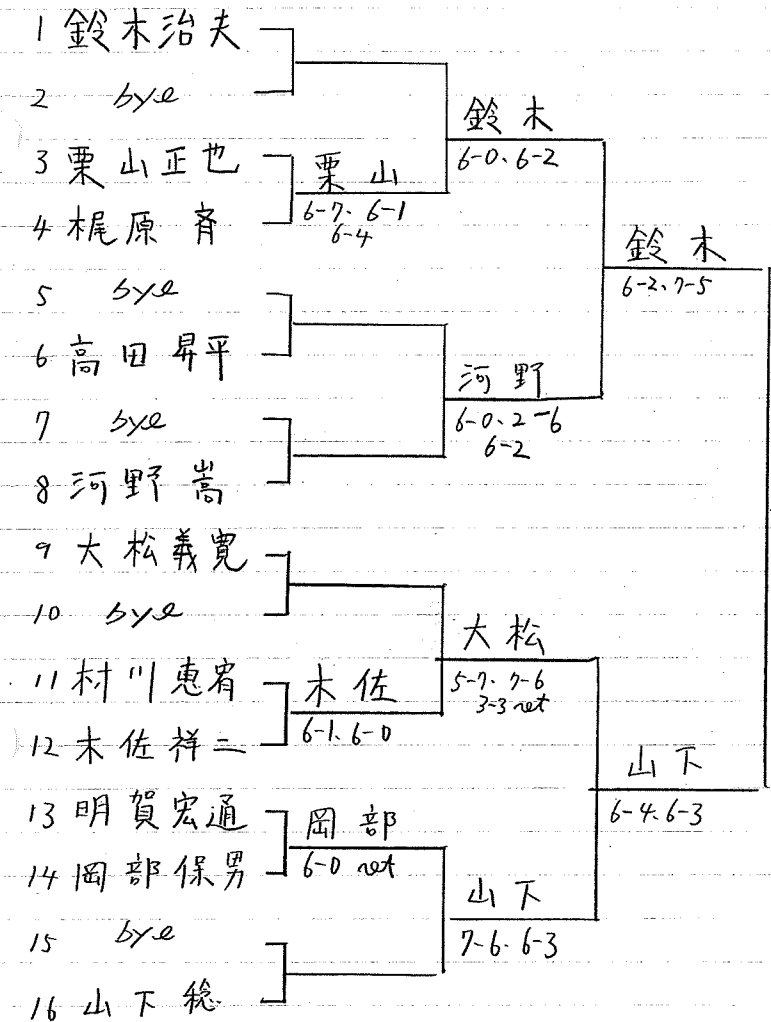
1 鈴木治夫
2 bye
3 栗山正也
4 梶原 斉
5 bye
6 高田昇平
7 bye
8 河野 嵩
9 大松義寛
10 bye
11 村川恵宥
12 木佐祥二
13 明賀宏道
14 岡部保男
15 bye
16 山下 総

栗山
6-7. 6-1
6-4

木佐
6-1. 6-0

岡部
6-0 ret

鈴木
6-0. 6-2

河野
6-0. 2-6
6-2

大松
5-7. 7-6
3-3 ret

山下
7-6. 6-3

鈴木
6-2. 7-5

山下
6-4. 6-3